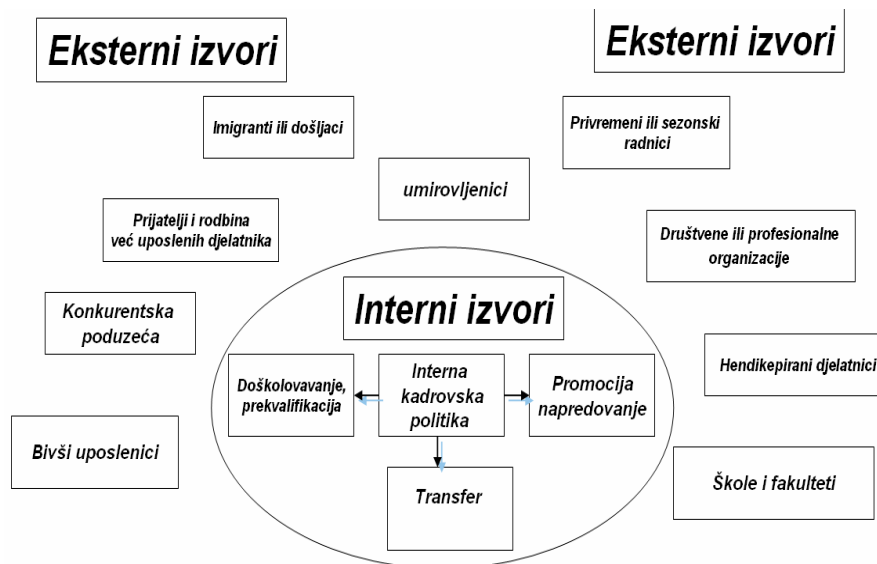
Eksterni izvori

Eksterni izvori

Imigranti ili došljaci

Privremeni ili sezonski radnici

umirovljenici

Prijatelji i rodbina već uposlenih djelatnika

Društvene ili profesionalne organizacije

Konkurentska poduzeća

Interni izvori

Doškolovavanje, prekvalifikacija

Interna kadrovska politika

Promocija napredovanje

Hendikepirani djelatnici

Bivši uposlenici

Transfer

Škole i fakulteti